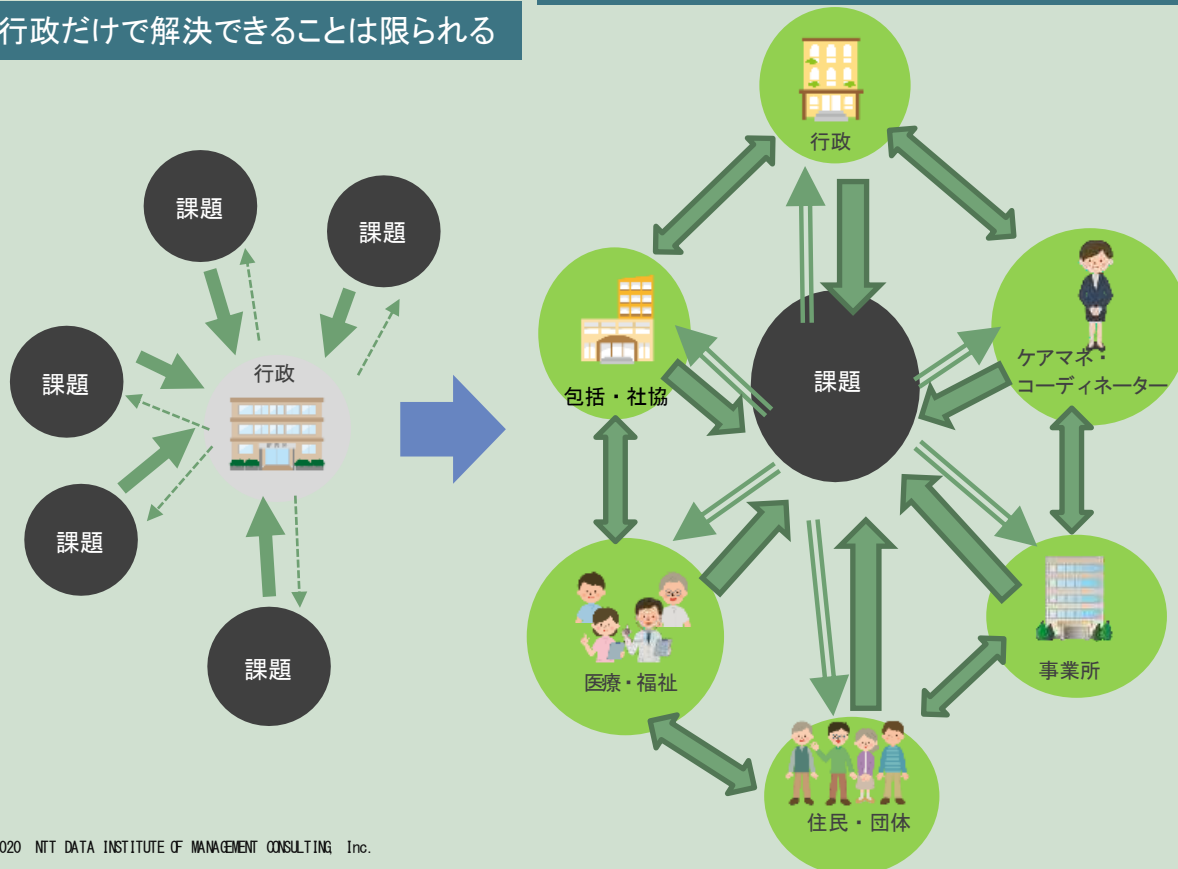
行政だけで解決できることは限られる

課題

課題

課題

行政

課題

課題

行政

包括・社協

課題

ケアマネ・コーディネーター

医療・福祉

事業所

住民・団体

020 NTT DATA INSTITUTE OF MANAGEMENT CONSULTING, Inc.